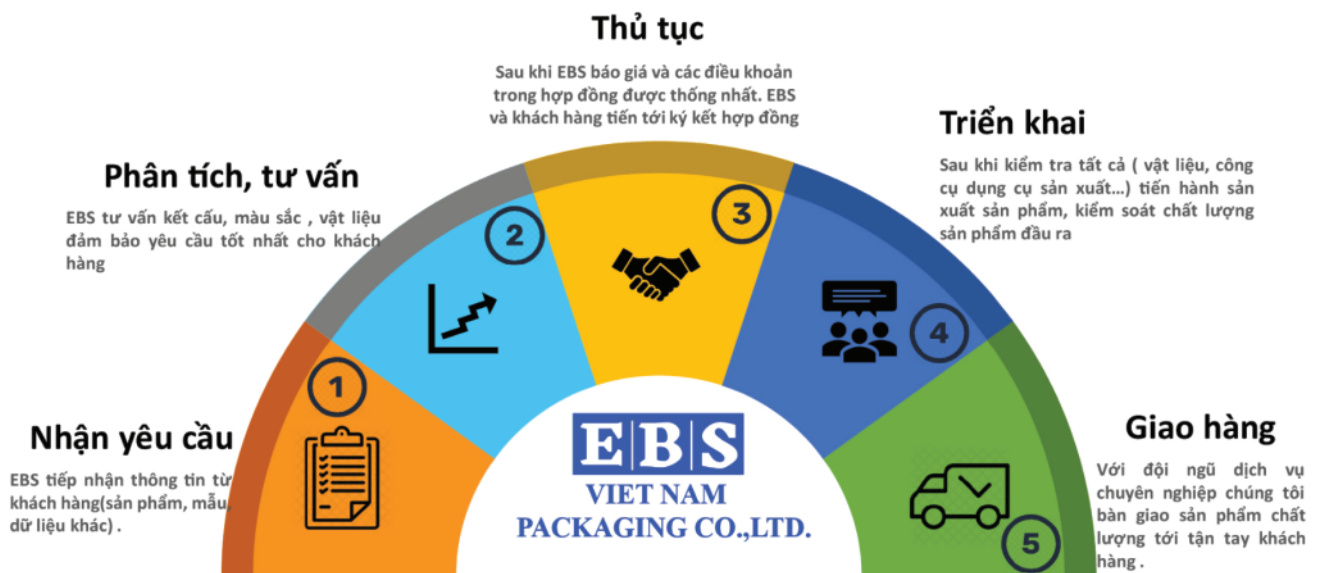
Thủ tục

Sau khi EBS báo giá và các điều khoản trong hợp đồng được thống nhất. EBS và khách hàng tiến tới ký kết hợp đồng

Triển khai

Sau khi kiểm tra tất cả ( vật liệu, công cụ dụng cụ sản xuất...) tiến hành sản xuất sản phẩm, kiểm soát chất lượng sản phẩm đầu ra

Phân tích, tư vấn

EBS tư vấn kết cấu, màu sắc , vật liệu đảm bảo yêu cầu tốt nhất cho khách hàng

2

3

4

1

Nhận yêu cầu

EBS tiếp nhận thông tin từ khách hàng(sản phẩm, mẫu, dữ liệu khác) .

EBS
VIET NAM
PACKAGING CO.,LTD.

Giao hàng

Với đội ngũ dịch vụ chuyên nghiệp chúng tôi bàn giao sản phẩm chất lượng tới tận tay khách hàng .

5